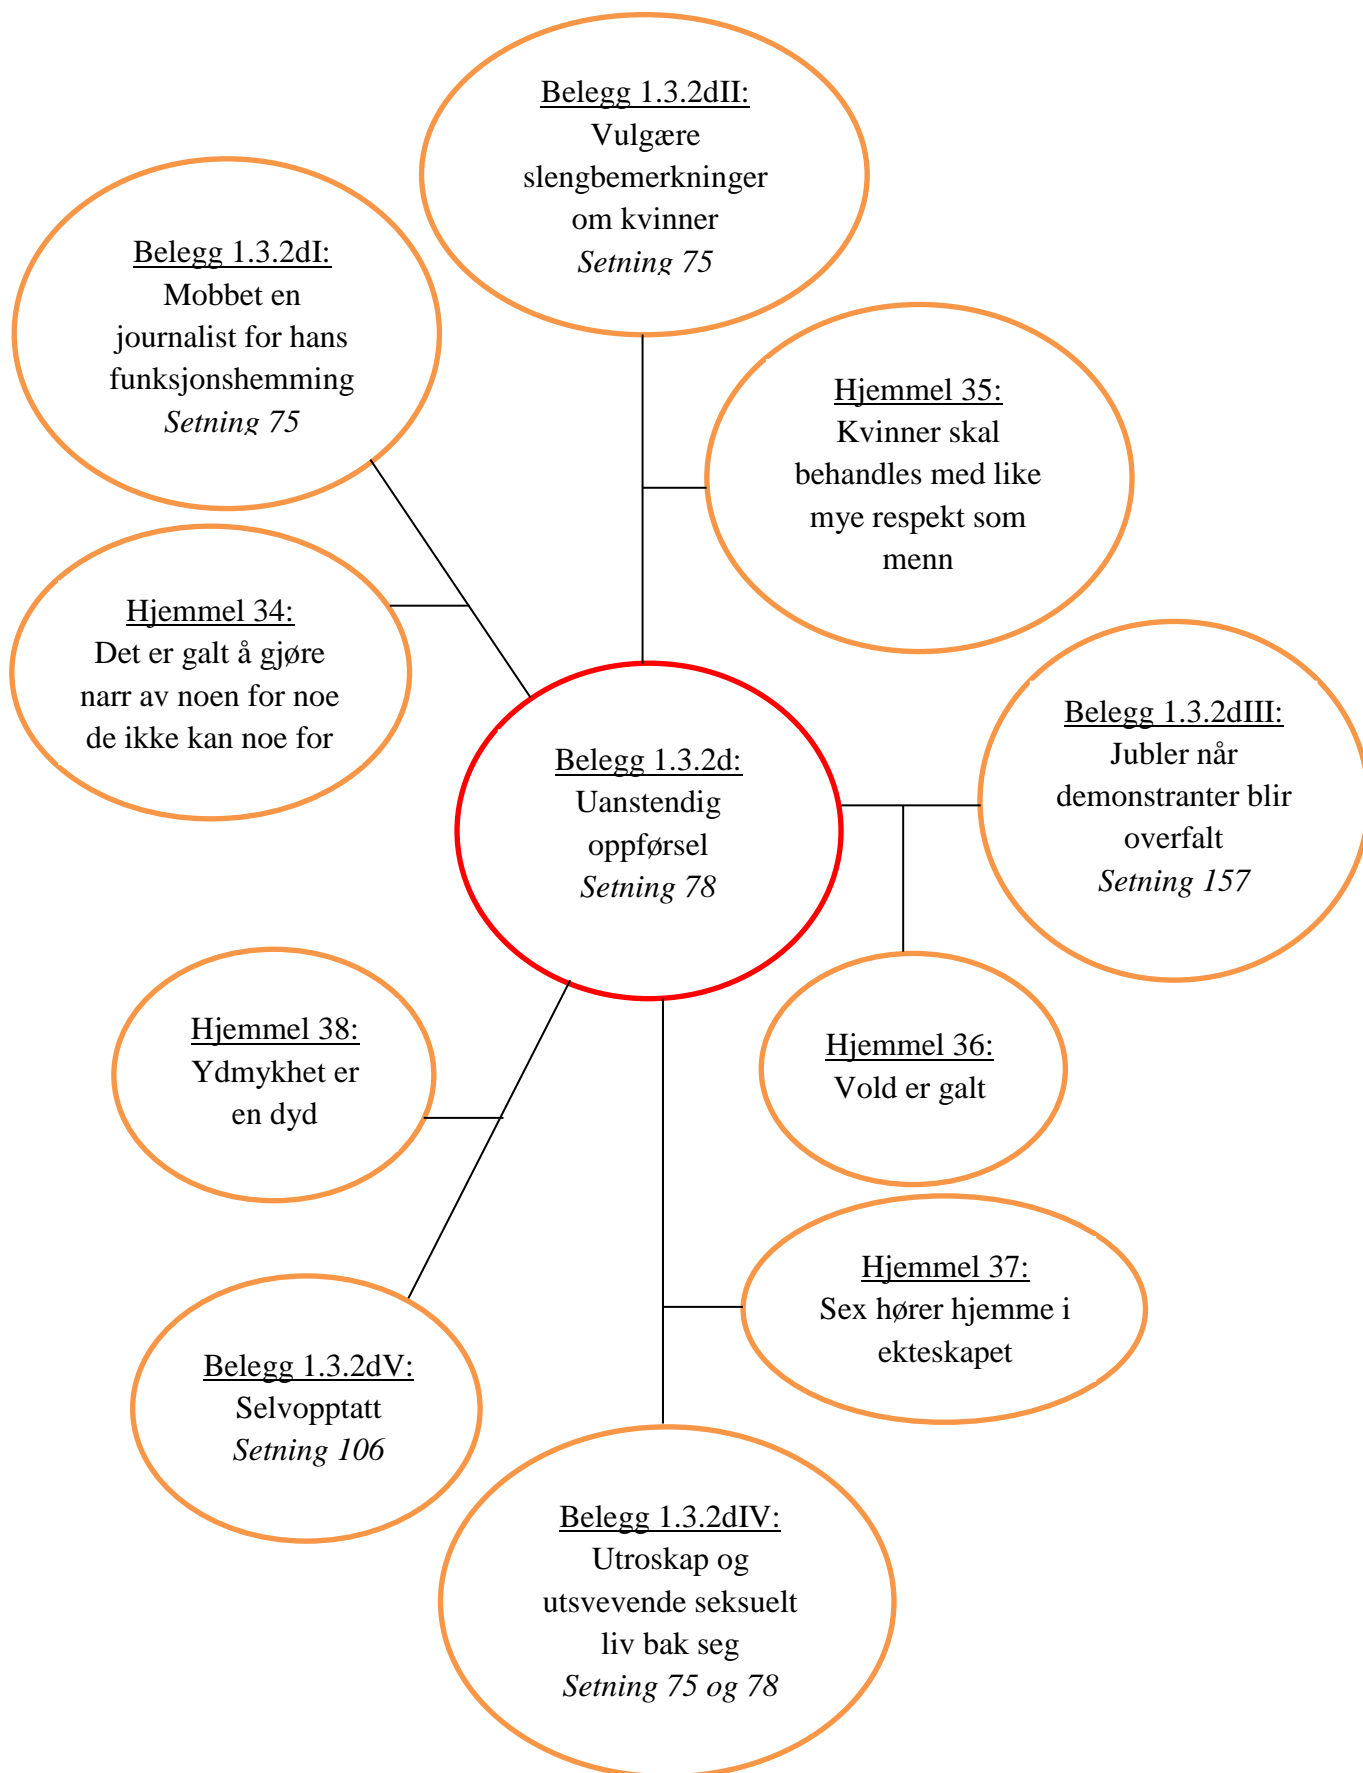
Belegg 1.3.2dII:
Vulgære slengbemerkninger om kvinner
Setning 75

Belegg 1.3.2dI:
Mobbet en journalist for hans funksjonshemming
Setning 75

Hjemmel 35:
Kvinner skal behandles med like mye respekt som menn

Hjemmel 34:
Det er galt å gjøre narr av noen for noe de ikke kan noe for

Belegg 1.3.2dIII:
Jubler når demonstranter blir overfalt
Setning 157

Belegg 1.3.2d:
Uanstendig oppførsel
Setning 78

Hjemmel 38:
Ydmykhet er en dyd

Hjemmel 36:
Vold er galt

Hjemmel 37:
Sex hører hjemme i ekteskapet

Belegg 1.3.2dV:
Selvopptatt
Setning 106

Belegg 1.3.2dIV:
Utroskap og utsvevende seksuelt liv bak seg
Setning 75 og 78